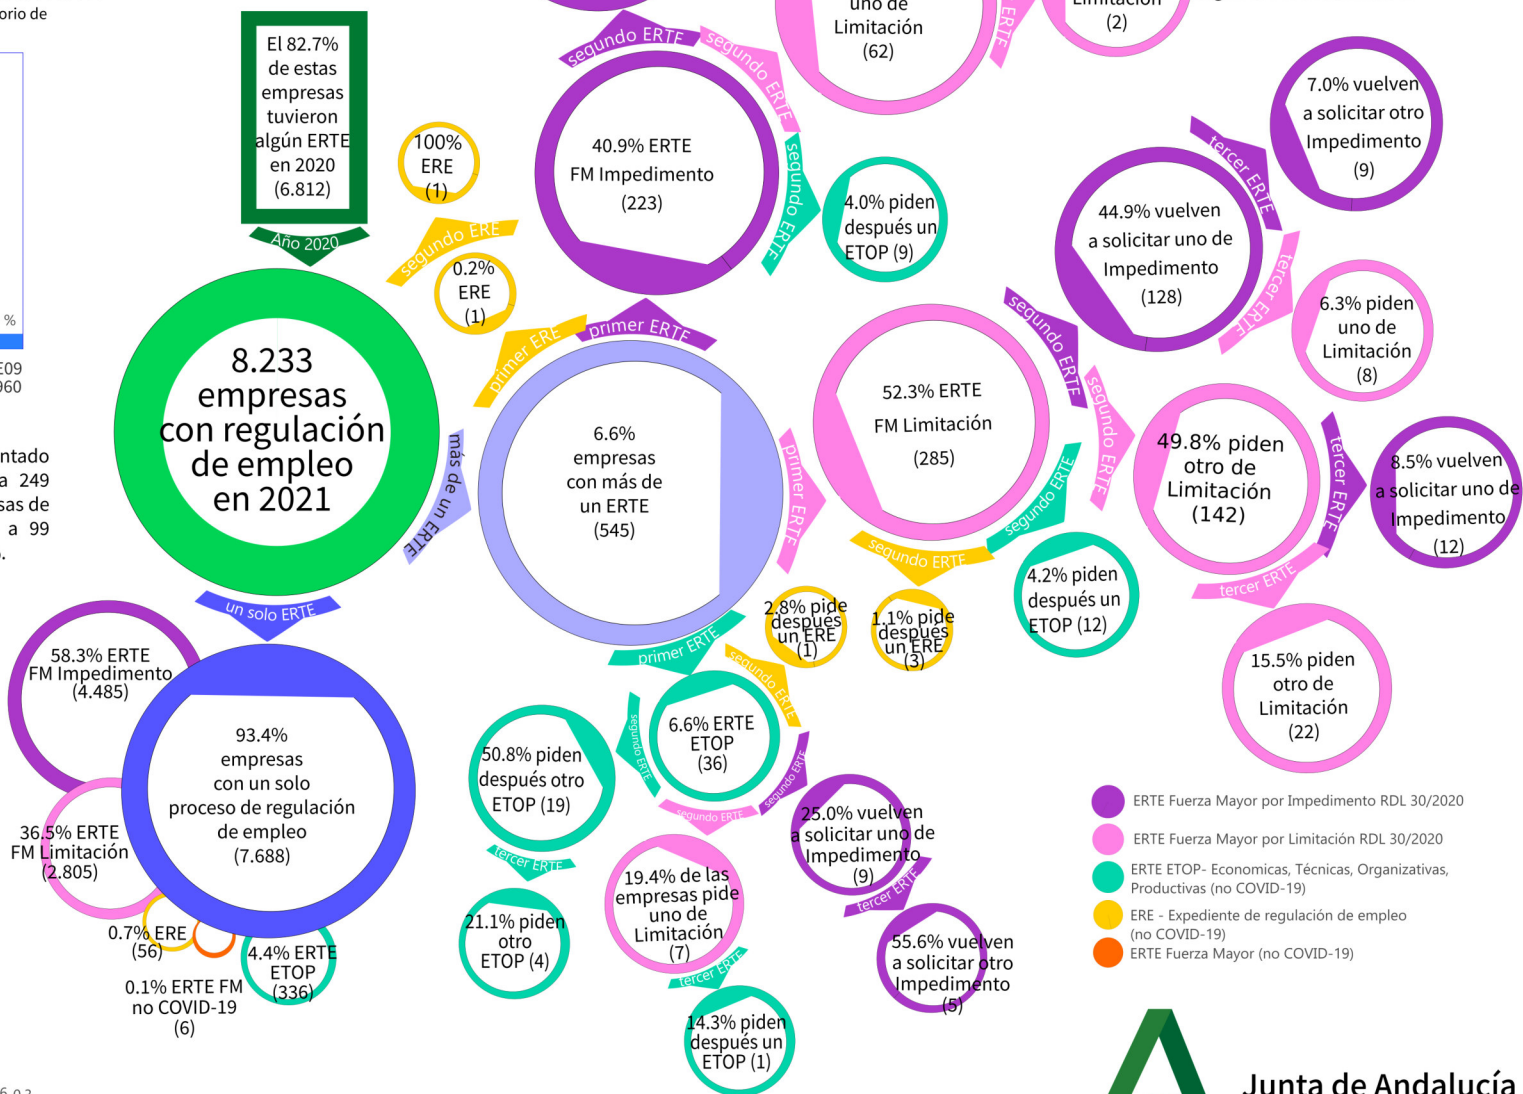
orio de

%

E09
960

ntado
a 249
sas de
a 99
.

El 82.7% de estas empresas tuvieron algún ERTE en 2020 (6.812)

Año 2020

100% ERE (1)

segundo ERE

0.2% ERE (1)

8.233 empresas con regulación de empleo en 2021

primer ERE

primer ERTE

más de un ERTE

un solo ERTE

segundo ERTE

segundo ERTE

uno de Limitación (62)

ERTE

Limitación (2)

40.9% ERTE FM Impedimento (223)

segundo ERTE

4.0% piden después un ETOP (9)

6.6% empresas con más de un ERTE (545)

primer ERTE

52.3% ERTE FM Limitación (285)

segundo ERTE

segundo ERTE

segundo ERTE

2.8% pide después un ERE (1)

1.1% pide después un ERE (3)

4.2% piden después un ETOP (12)

7.0% vuelven a solicitar otro Impedimento (9)

tercer ERTE

44.9% vuelven a solicitar uno de Impedimento (128)

tercer ERTE

6.3% piden uno de Limitación (8)

segundo ERTE

segundo ERTE

49.8% piden otro de Limitación (142)

tercer ERTE

8.5% vuelven a solicitar uno de Impedimento (12)

tercer ERTE

15.5% piden otro de Limitación (22)

58.3% ERTE FM Impedimento (4.485)

93.4% empresas con un solo proceso de regulación de empleo (7.688)

36.5% ERTE FM Limitación (2.805)

0.7% ERE (56)

4.4% ERTE ETOP (336)

0.1% ERTE FM no COVID-19 (6)

primer ERTE

segundo ERTE

6.6% ERTE ETOP (36)

segundo ERTE

50.8% piden después otro ETOP (19)

segundo ERTE

segundo ERTE

tercer ERTE

21.1% piden otro ETOP (4)

19.4% de las empresas pide uno de Limitación (7)

tercer ERTE

14.3% piden después un ETOP (1)

25.0% vuelven a solicitar uno de Impedimento (9)

tercer ERTE

55.6% vuelven a solicitar otro Impedimento (5)

ERTE Fuerza Mayor por Impedimento RDL 30/2020
ERTE Fuerza Mayor por Limitación RDL 30/2020
ERTE ETOP- Economicas, Técnicas, Organizativas, Productivas (no COVID-19)
ERE - Expediente de regulación de empleo (no COVID-19)
ERTE Fuerza Mayor (no COVID-19)

Junta de Andalucía